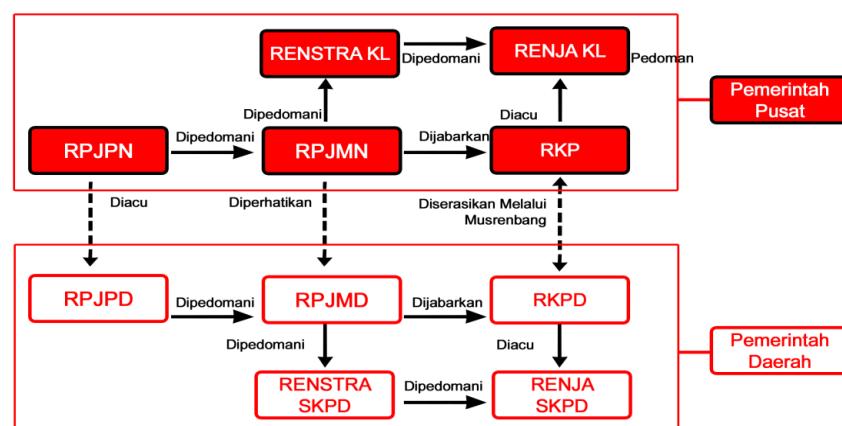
RENSTRA KL
Dipedomani
RENJA KL
Pedoman
Pemerintah Pusat
Dipedomani
Diacu
RPJPN
Dipedomani
RPJMN
Dijabarkan
RKP
Diacu
Diperhatikan
Diserasikan Melalui Musrenbang
RPJPD
Dipedomani
RPJMD
Dijabarkan
RKPD
Pemerintah Daerah
Dipedomani
Diacu
RENSTRA SKPD
Dipedomani
RENJA SKPD